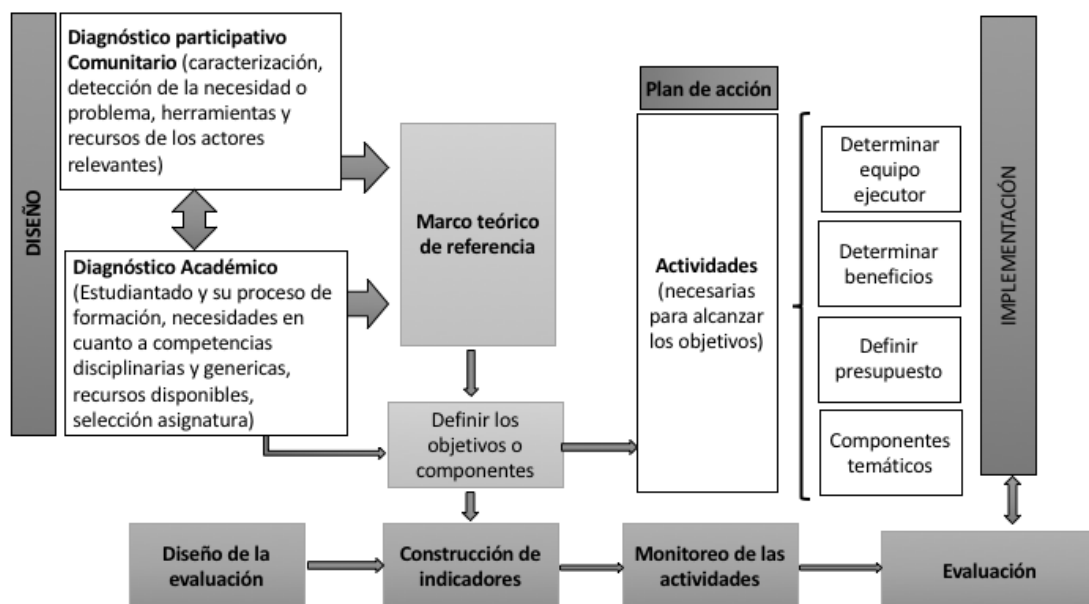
DISEÑO

Diagnóstico participativo Comunitario (caracterización, detección de la necesidad o problema, herramientas y recursos de los actores relevantes)

Diagnóstico Académico (Estudiantado y su proceso de formación, necesidades en cuanto a competencias disciplinarias y genericas, recursos disponibles, selección asignatura)

Marco teórico de referencia

Definir los objetivos o componentes

Plan de acción

Actividades (necesarias para alcanzar los objetivos)

Determinar equipo ejecutor

Determinar beneficios

Definir presupuesto

Componentes temáticos

IMPLEMENTACIÓN

Diseño de la evaluación

Construcción de indicadores

Monitoreo de las actividades

Evaluación